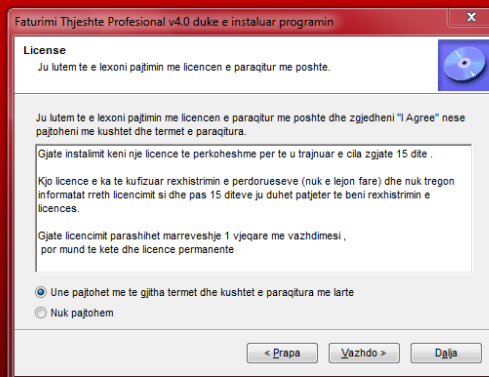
Faturimi Thjeshte Profesional v4.0 duke e instaluar programin

License

Ju lutem te e lexoni pajtimin me licencen e paraqitur me poshte.

Ju lutem te e lexoni pajtimin me licencen e paraqitur me poshte dhe zgjedheni "I Agree" nese pajtoheni me kushtet dhe termet e paraqitura.

Gjate instalimit keni nje licence te perkoheshme per te u trajnuar e cila zgjate 15 dite .

Kjo licence e ka te kufizuar rexhistrimin e perdorueseve (nuk e lejon fare) dhe nuk tregon informatat rreth licencimit si dhe pas 15 diteve ju duhet patjeter te beni rexhistrimin e licences.

Gjate licencimit parashihet marreveshje 1 vjeqare me vazhdimesi ,
por mund te kete dhe licence permanente

Une pajtohet me te gjitha termet dhe kushtet e paraqitura me larte

Nuk pajtohem

< Prapa

Vazhdo >

Dalja